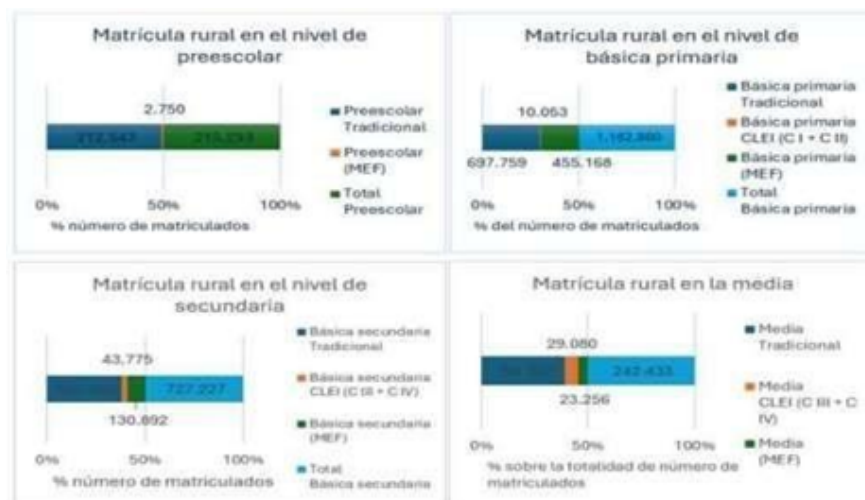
Matrícula rural en el nivel de preescolar

2.750

212.543

215.293

0%

50%

100%

% número de matriculados

Preescolar Tradicional

Preescolar (MEF)

Total Preescolar

Matrícula rural en el nivel de básica primaria

10.053

1.162.980

697.759

455.168

0%

50%

100%

% del número de matriculados

Básica primaria Tradicional

Básica primaria CLEI (C I + C II)

Básica primaria (MEF)

Total Básica primaria

Matrícula rural en el nivel de secundaria

43.775

727.227

130.892

0%

50%

100%

% número de matriculados

Básica secundaria Tradicional

Básica secundaria CLEI (C III + C IV)

Básica secundaria (MEF)

Total Básica secundaria

Matrícula rural en la media

29.080

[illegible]

242.433

23.256

0%

50%

100%

% sobre la totalidad de número de matriculados

Media Tradicional

Media CLEI (C III + C IV)

Media (MEF)